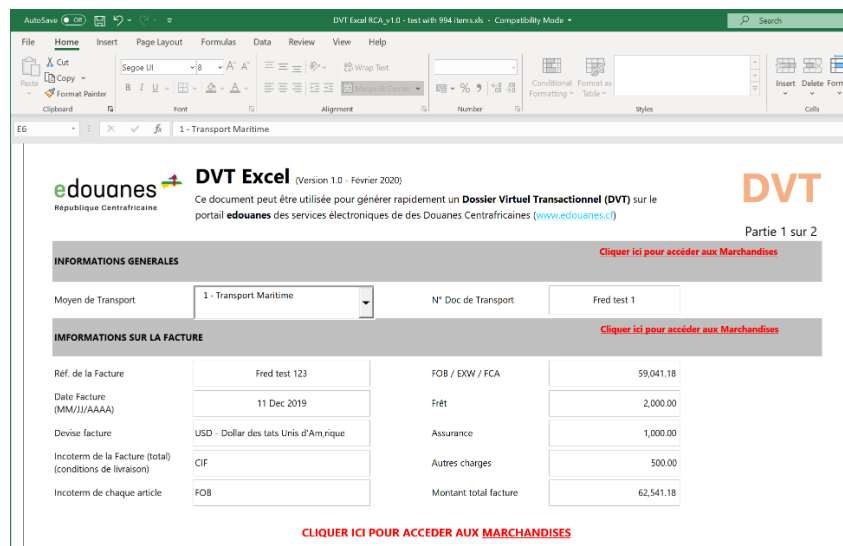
AutoSave Off DVT Excel RCA_v1.0 - test with 994 items.xls - Compatibility Mode Search

File Home Insert Page Layout Formulas Data Review View Help

Paste Cut Copy Format Painter Clipboard Segoe UI 8 Font Wrap Text Merge & Center Alignment Number Conditional Formatting Format as Table Styles Insert Delete Form Cells

E6 fx 1 - Transport Maritime

edouanes République Centrafricaine

DVT Excel (Version 1.0 - Février 2020)

Ce document peut être utilisée pour générer rapidement un Dossier Virtuel Transactionnel (DVT) sur le portail edouanes des services électroniques de des Douanes Centrafricaines (www.edouanes.cf)

DVT

Partie 1 sur 2

INFORMATIONS GENERALES

Cliquer ici pour accéder aux Marchandises

Moyen de Transport | 1 - Transport Maritime | N° Doc de Transport | Fred test 1

IMFORMATIONS SUR LA FACTURE

Cliquer ici pour accéder aux Marchandises

| Réf. de la Facture | Fred test 123 | FOB / EXW / FCA | 59,041.18 |
|---|---|---|---|
| Date Facture (MM/JJ/AAAA) | 11 Dec 2019 | Frêt | 2,000.00 |
| Devise facture | USD - Dollar des tats Unis d'Am,rique | Assurance | 1,000.00 |
| Incoterm de la Facture (total) (conditions de livraison) | CIF | Autres charges | 500.00 |
| Incoterm de chaque article | FOB | Montant total facture | 62,541.18 |

CLIQUER ICI POUR ACCEDER AUX MARCHANDISES